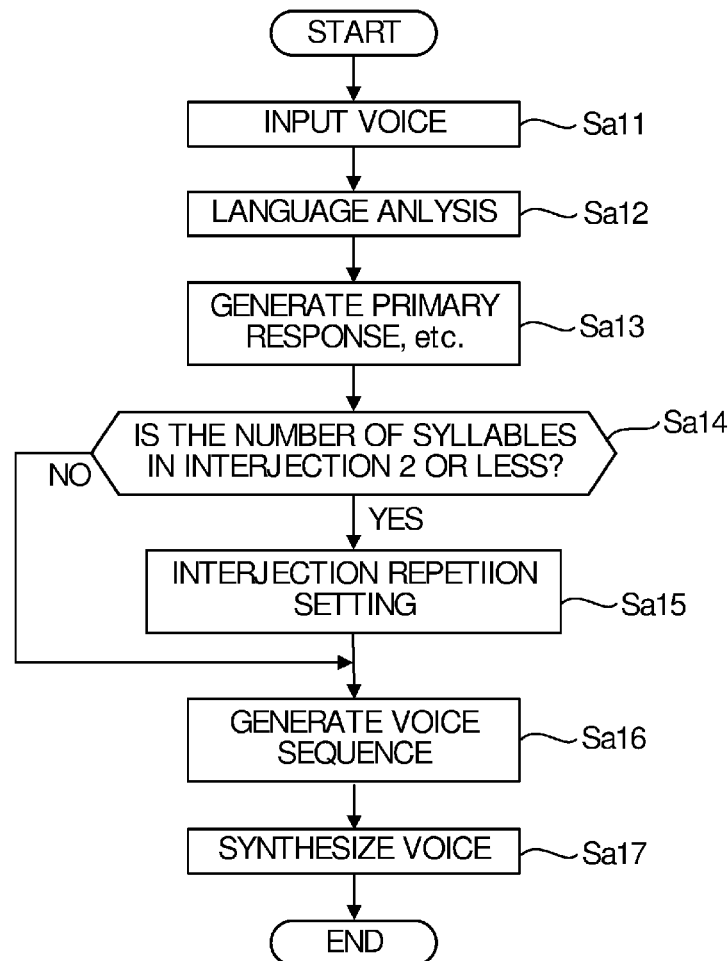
START

INPUT VOICE
Sa11

LANGUAGE ANLYSIS
Sa12

GENERATE PRIMARY RESPONSE, etc.
Sa13

IS THE NUMBER OF SYLLABLES IN INTERJECTION 2 OR LESS?
Sa14

NO

YES

INTERJECTION REPETIION SETTING
Sa15

GENERATE VOICE SEQUENCE
Sa16

SYNTHESIZE VOICE
Sa17

END